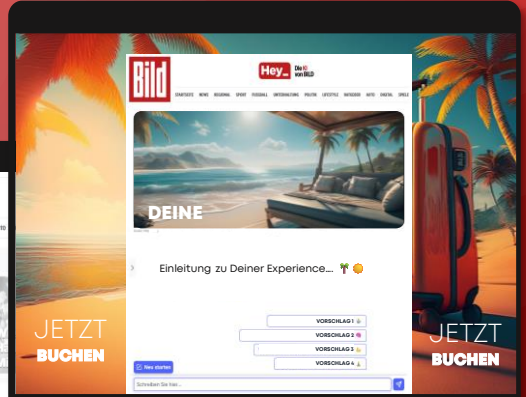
BILD

Hey_ Die KI von BILD

STARTSEITE NEWS REGIONAL SPORT FUSSBALL UNTERHALTUNG POLITIK LIFESTYLE RATGEBER AUTO DIGITAL SPIELE

DEINE

Einleitung zu Deiner Experience.... 🌴🌞

VORSCHLAG 1
VORSCHLAG 2
VORSCHLAG 3
VORSCHLAG 4

Neu starten

Schreiben Sie hier...

JETZT
BUCHEN

JETZT
BUCHEN